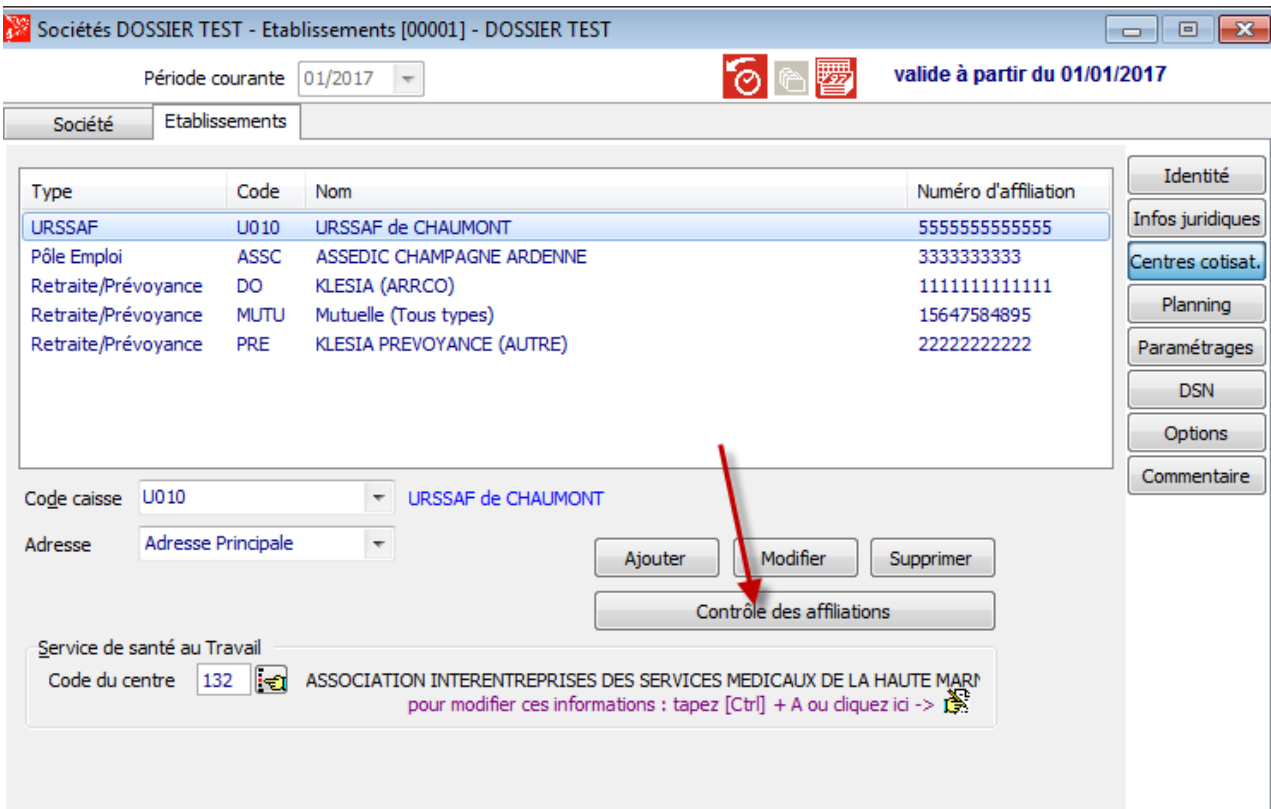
Sociétés DOSSIER TEST - Etablissements [00001] - DOSSIER TEST

Période courante 01/2017

valide à partir du 01/01/2017

Société Etablissements

| Type | Code | Nom | Numéro d'affiliation |
|---|---|---|---|
| URSSAF | U010 | URSSAF de CHAUMONT | 5555555555555 |
| Pôle Emploi | ASSC | ASSEDIC CHAMPAGNE ARDENNE | 3333333333 |
| Retraite/Prévoyance | DO | KLESIA (ARRCO) | 1111111111111 |
| Retraite/Prévoyance | MUTU | Mutuelle (Tous types) | 15647584895 |
| Retraite/Prévoyance | PRE | KLESIA PREVOYANCE (AUTRE) | 22222222222 |

Identité
Infos juridiques
Centres cotisat.
Planning
Paramétrages
DSN
Options
Commentaire

Code caisse U010 URSSAF de CHAUMONT

Adresse Adresse Principale

Ajouter Modifier Supprimer

Contrôle des affiliations

Service de santé au Travail

Code du centre 132 ASSOCIATION INTERENTREPRISES DES SERVICES MEDICAUX DE LA HAUTE MARN

pour modifier ces informations : tapez [Ctrl] + A ou cliquez ici ->